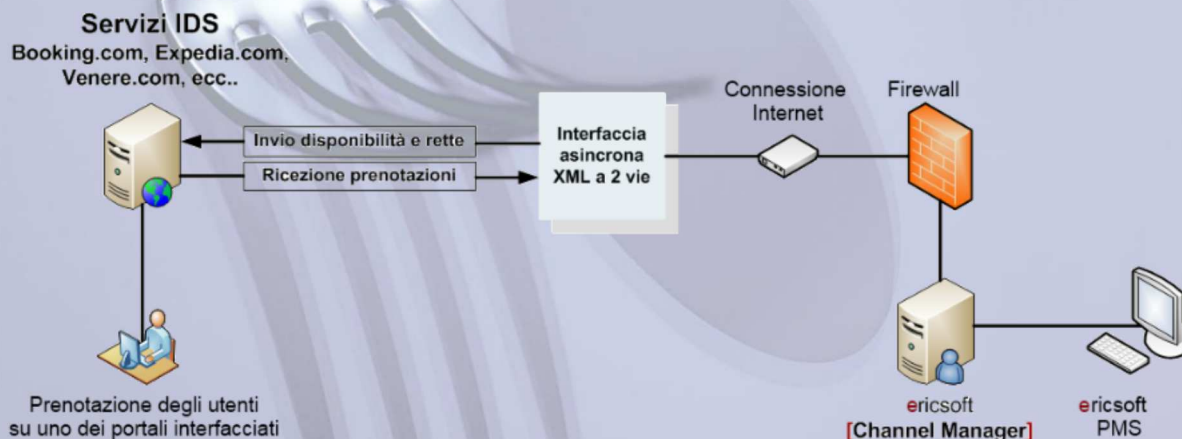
Servizi IDS
Booking.com, Expedia.com, Venere.com, ecc..

Invio disponibilità e rette

Ricezione prenotazioni

Interfaccia asincrona XML a 2 vie

Connessione Internet

Firewall

Prenotazione degli utenti su uno dei portali interfacciati

ericsoft
[Channel Manager]

ericsoft
PMS